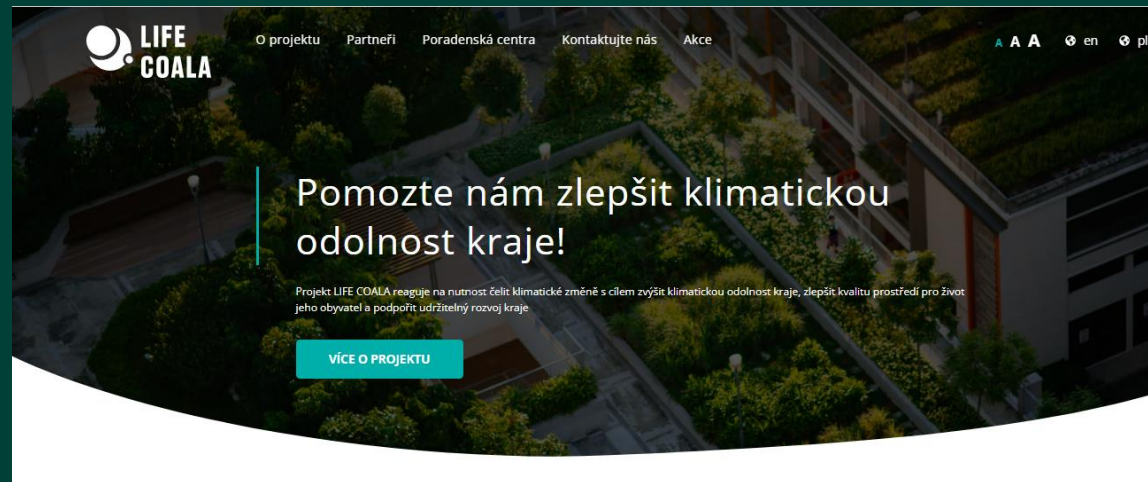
LIFE COALA

O projektu Partneři Poradenská centra Kontaktujte nás Akce

A A A en pl

Pomozte nám zlepšit klimatickou odolnost kraje!

Projekt LIFE COALA reaguje na nutnost čelit klimatické změně s cílem zvýšit klimatickou odolnost kraje, zlepšit kvalitu prostředí pro život jeho obyvatel a podpořit udržitelný rozvoj kraje

VÍCE O PROJEKTU